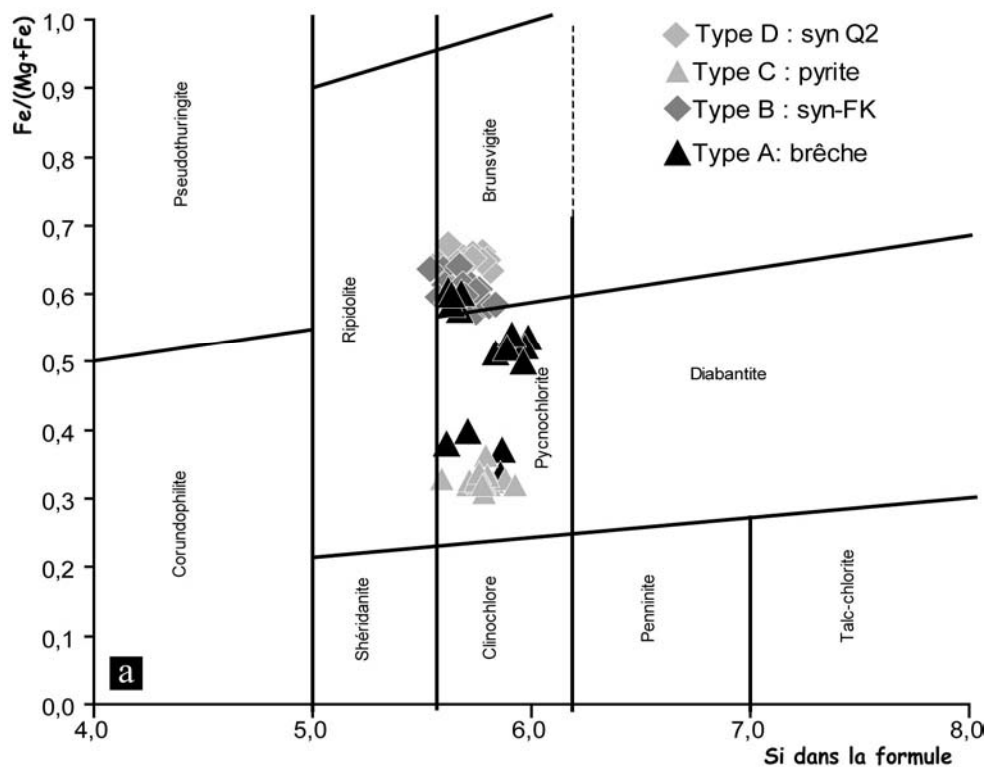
Fe/(Mg+Fe)

1,0
0,9
0,8
0,7
0,6
0,5
0,4
0,3
0,2
0,1
0,0

Type D : syn Q2
Type C : pyrite
Type B : syn-FK
Type A: brêche

Pseudothuringite
Brunsvigite
Ripidolite
Pycnochlorite
Diabantite
Corundophilite
Shéridanite
Clinochlore
Penninite
Talc-chlorite

a

4,0
5,0
6,0
7,0
8,0

Si dans la formule